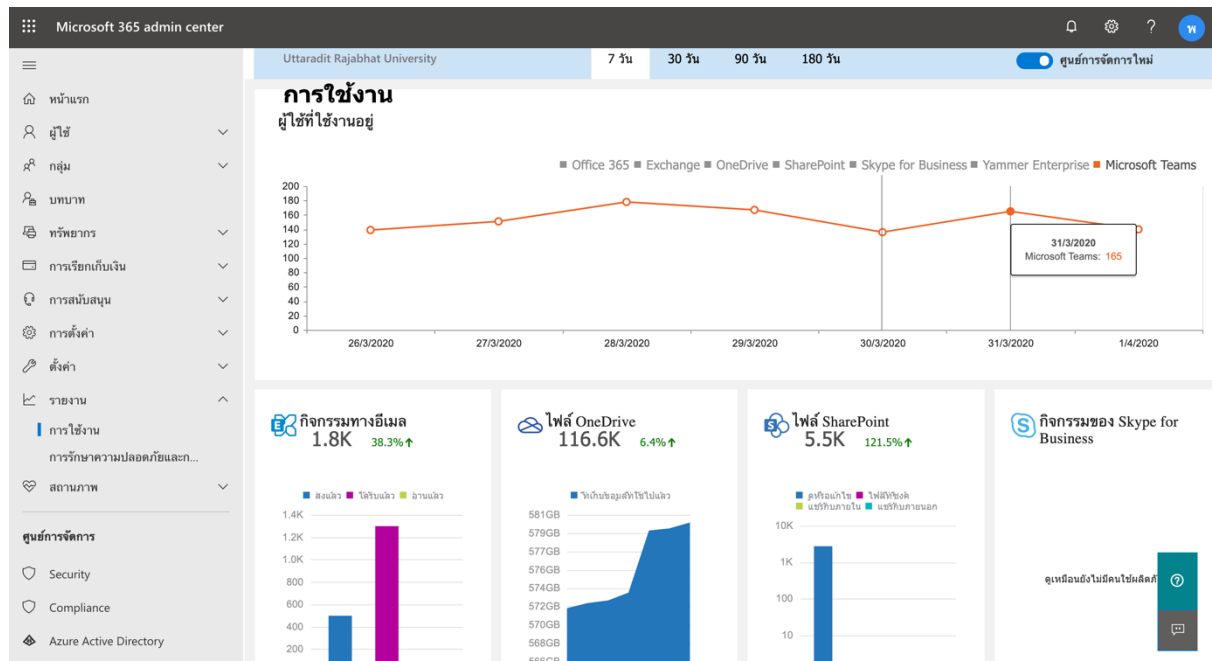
Microsoft 365 admin center

?

พ

หน้าแรก
ผู้ใช้
กลุ่ม
บทบาท
ทรัพยากร
การเรียกเก็บเงิน
การสนับสนุน
การตั้งค่า
ตั้งค่า
รายงาน
การใช้งาน
การรักษาความปลอดภัยและก...
สถานภาพ

ศูนย์การจัดการ
Security
Compliance
Azure Active Directory

Uttaradit Rajabhat University

7 วัน 30 วัน 90 วัน 180 วัน

ศูนย์การจัดการใหม่

การใช้งาน
ผู้ใช้ที่ใช้งานอยู่

Office 365 Exchange OneDrive SharePoint Skype for Business Yammer Enterprise Microsoft Teams

200
180
160
140
120
100
80
60
40
20
0

26/3/2020 27/3/2020 28/3/2020 29/3/2020 30/3/2020 31/3/2020 1/4/2020

31/3/2020
Microsoft Teams: 165

กิจกรรมทางอีเมล
1.8K 38.3%↑

ส่งแล้ว ได้รับแล้ว อ่านแล้ว

1.4K
1.2K
1.0K
800
600
400
200

ไฟล์ OneDrive
116.6K 6.4%↑

ที่เก็บข้อมูลที่ใช้ไปแล้ว

581GB
579GB
577GB
576GB
574GB
572GB
570GB
568GB
566GB

ไฟล์ SharePoint
5.5K 121.5%↑

ดูหรือแก้ไข ไฟล์ที่ซิงค์
แชร์ภายใน แชร์ภายนอก

10K
1K
100
10

กิจกรรมของ Skype for Business

ดูเหมือนยังไม่มีคนใช้ผลิตภั